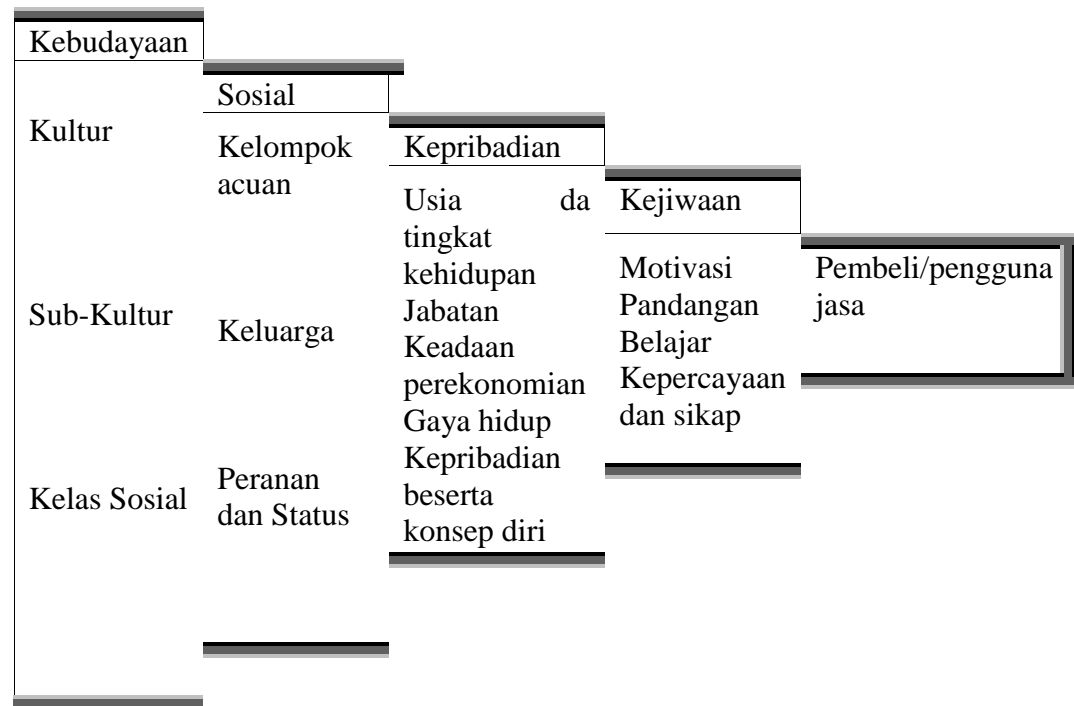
Kebudayaan

Kultur

Sub-Kultur

Kelas Sosial

Sosial

Kelompok acuan

Keluarga

Peranan dan Status

Kepribadian

Usia da tingkat kehidupan
Jabatan
Keadaan perekonomian
Gaya hidup
Kepribadian beserta konsep diri

Kejiwaan

Motivasi
Pandangan
Belajar
Kepercayaan dan sikap

Pembeli/pengguna jasa